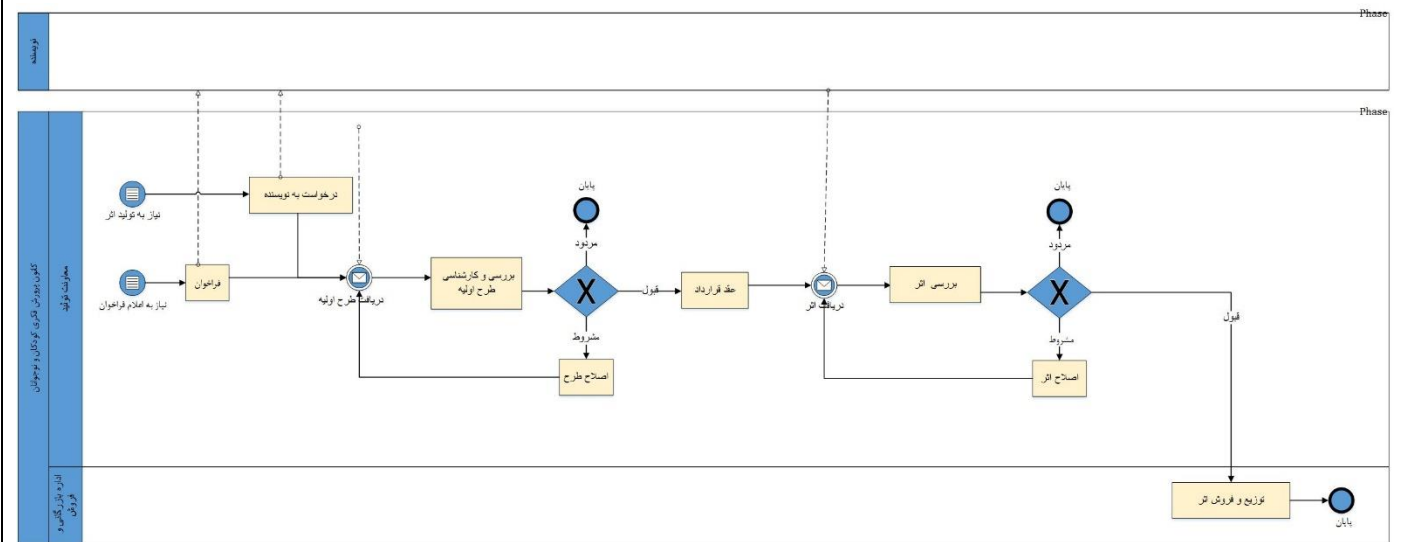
Phase

نویسنده

Phase

کانون پرورش فکری کودکان و نوجوانان

معاونت تولید

نیاز به تولید اثر

درخواست به نویسنده

نیاز به اعلام فراخوان

فراخوان

دریافت طرح اولیه

بررسی و کارشناسی طرح اولیه

پایان

مردود

قبول

مشروط

اصلاح طرح

عقد قرارداد

دریافت اثر

بررسی اثر

پایان

مردود

مشروط

اصلاح اثر

قبول

اداره بازرگانی و فروش

توزیع و فروش اثر

پایان